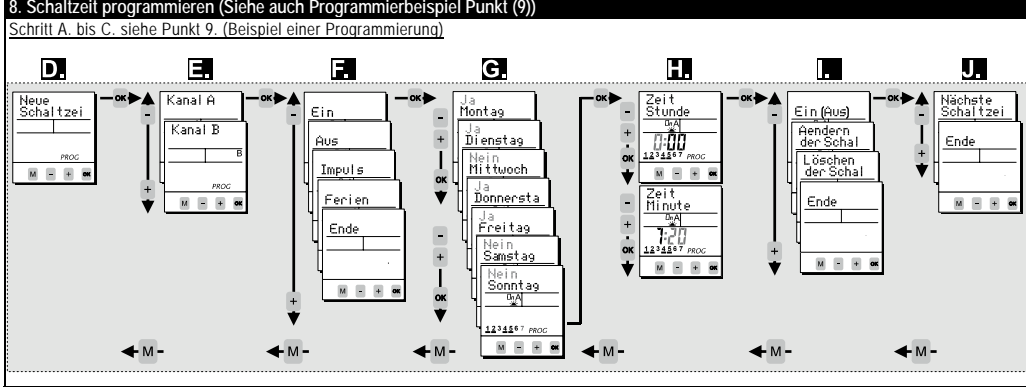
8. Schaltzeit programmieren (Siehe auch Programmierbeispiel Punkt (9))

Schritt A. bis C. siehe Punkt 9. (Beispiel einer Programmierung)

D.

Neue Schaltzei

PROG

M - + OK

OK

E.

Kanal A

Kanal B

B

PROG

M - + OK

-

+

OK

F.

Ein

Aus

Impuls

Ferien

Ende

M - + OK

-

+

OK

G.

Ja Montag

Ja Dienstag

Nein Mittwoch

Ja Donnersta

Ja Freitag

Nein Samstag

Nein Sonntag

DnA

1234567 PROG

M - + OK

-

+

OK

-

+

OK

OK

H.

Zeit Stunde

DnA

0:00

1234567 PROG

M - + OK

Zeit Minute

DnA

7:20

1234567 PROG

M - + OK

-

+

OK

-

+

OK

OK

I.

Ein (Aus)

Aendern der Schal

Löschen der Schal

Ende

M - + OK

-

+

OK

J.

Nächste Schaltzei

Ende

M - + OK

-

+

M -

M -

M -

M -

M -

M -